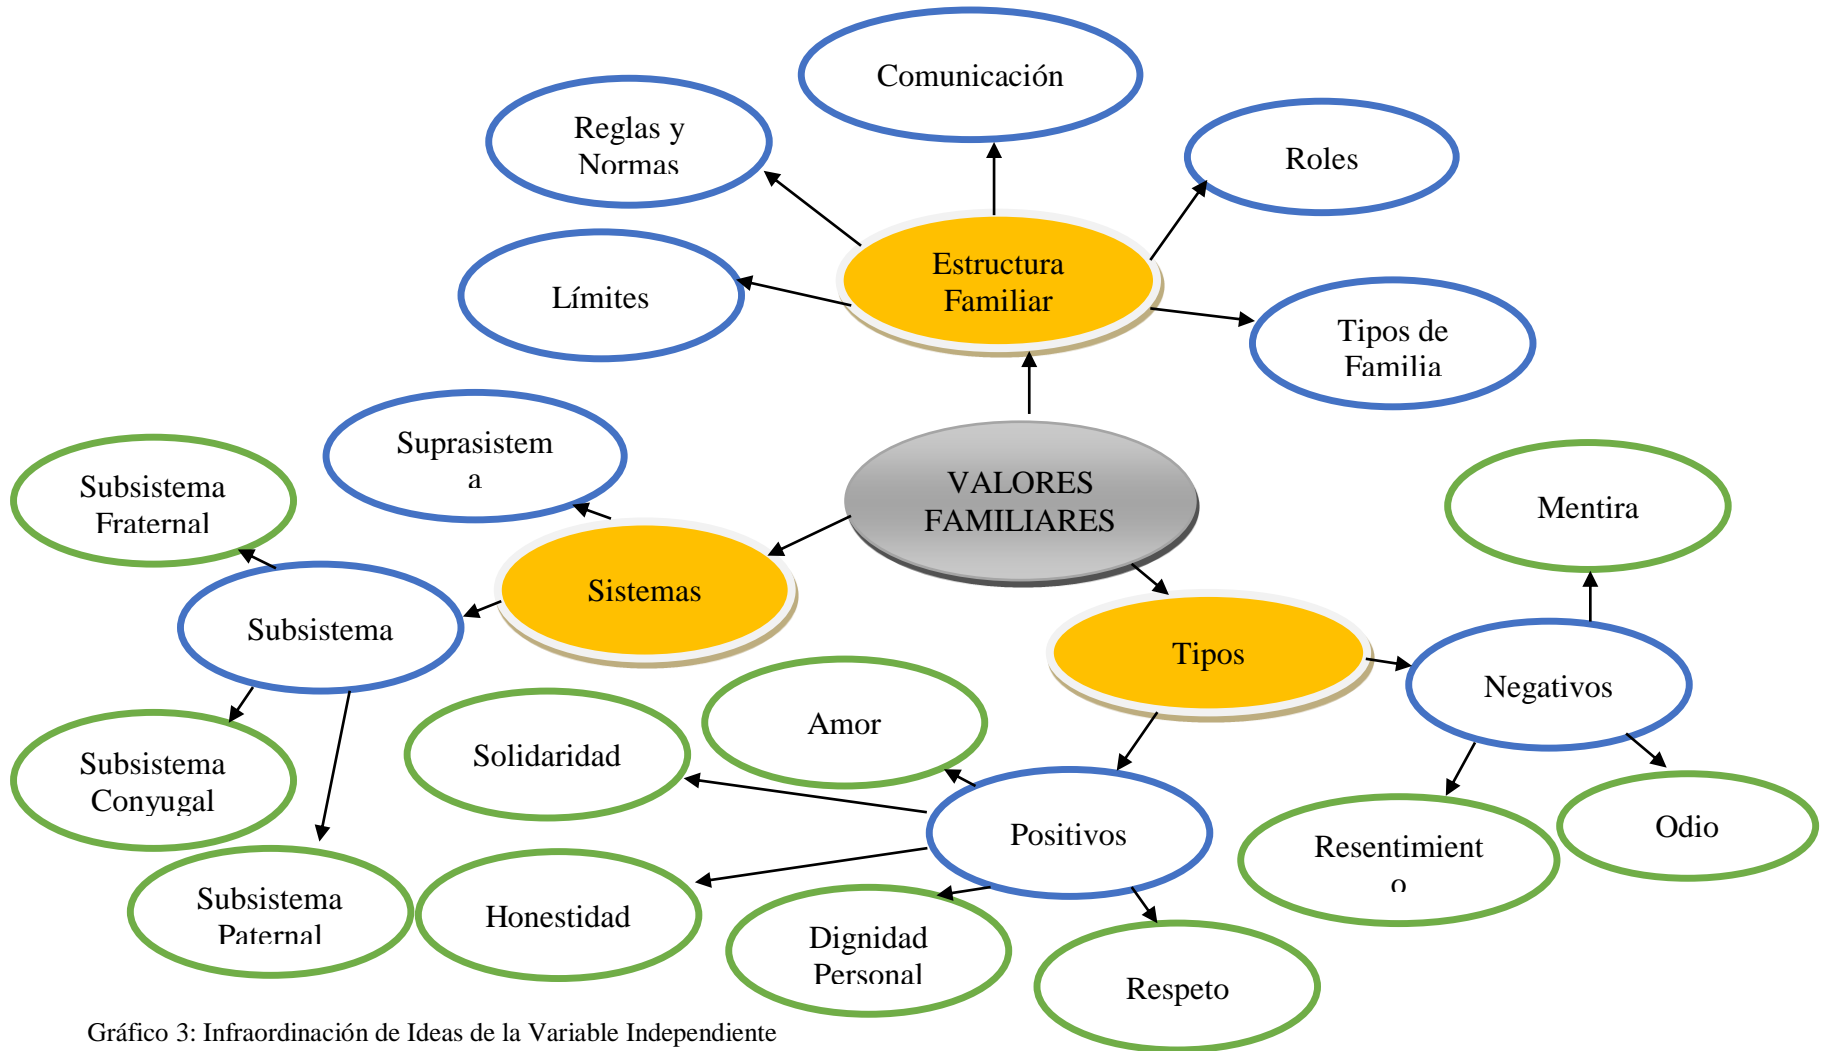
Comunicación

Reglas y Normas

Roles

Estructura Familiar

Límites

Tipos de Familia

Suprasistem a

VALORES FAMILIARES

Subsistema Fraternal

Mentira

Sistemas

Subsistema

Tipos

Negativos

Amor

Solidaridad

Subsistema Conyugal

Positivos

Odio

Resentimient o

Subsistema Paternal

Honestidad

Dignidad Personal

Respeto

Gráfico 3: Infraordinación de Ideas de la Variable Independiente